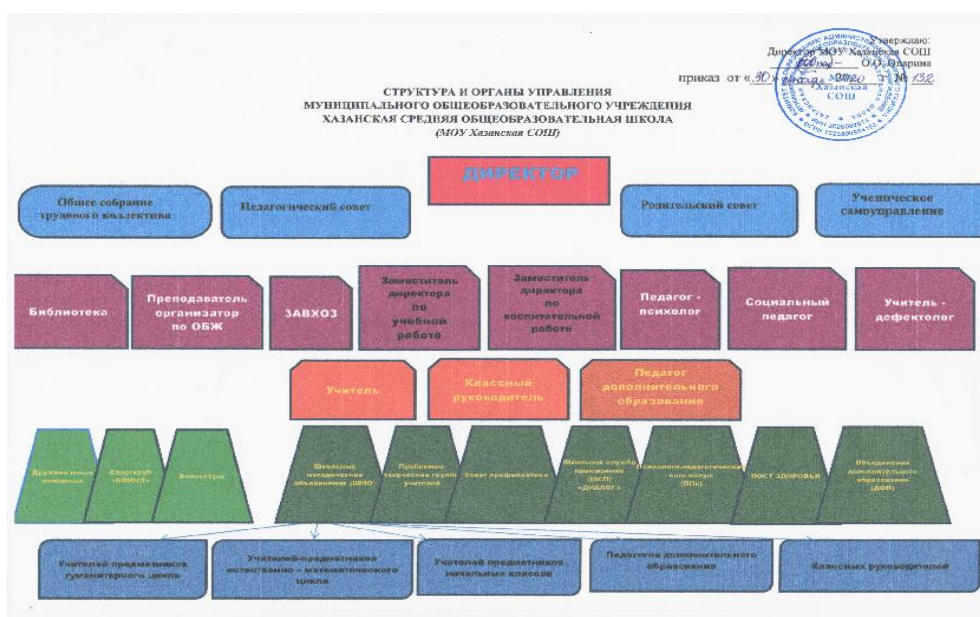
Утверждаю:
Директор МОУ Хазанская СОШ
_______ О.О. Опарина
приказ от «30» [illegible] 2020 г. № 132

СТРУКТУРА И ОРГАНЫ УПРАВЛЕНИЯ
МУНИЦИПАЛЬНОГО ОБЩЕОБРАЗОВАТЕЛЬНОГО УЧРЕЖДЕНИЯ
ХАЗАНСКАЯ СРЕДНЯЯ ОБЩЕОБРАЗОВАТЕЛЬНАЯ ШКОЛА
(МОУ Хазанская СОШ)

ДИРЕКТОР

Общее собрание трудового коллектива

Педагогический совет

Родительский совет

Ученическое самоуправление

Библиотека

Преподаватель организатор по ОБЖ

ЗАВХОЗ

Заместитель директора по учебной работе

Заместитель директора по воспитательной работе

Педагог - психолог

Социальный педагог

Учитель - дефектолог

Учитель

Классный руководитель

Педагог дополнительного образования

Дружина юных пожарных

Спортклуб «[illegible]»

Волонтеры

Школьные методические объединения (ШМО)

Проблемно-творческие группы учителей

Совет профилактики

Школьная служба примирения (ШСП) «Диалог»

Психолого-педагогический консилиум (ППк)

ПОСТ ЗДОРОВЬЯ

Объединения дополнительного образования (ДОП)

Учителей предметников гуманитарного цикла

Учителей-предметников естественно - математического цикла

Учителей предметников начальных классов

Педагогов дополнительного образования

Классных руководителей